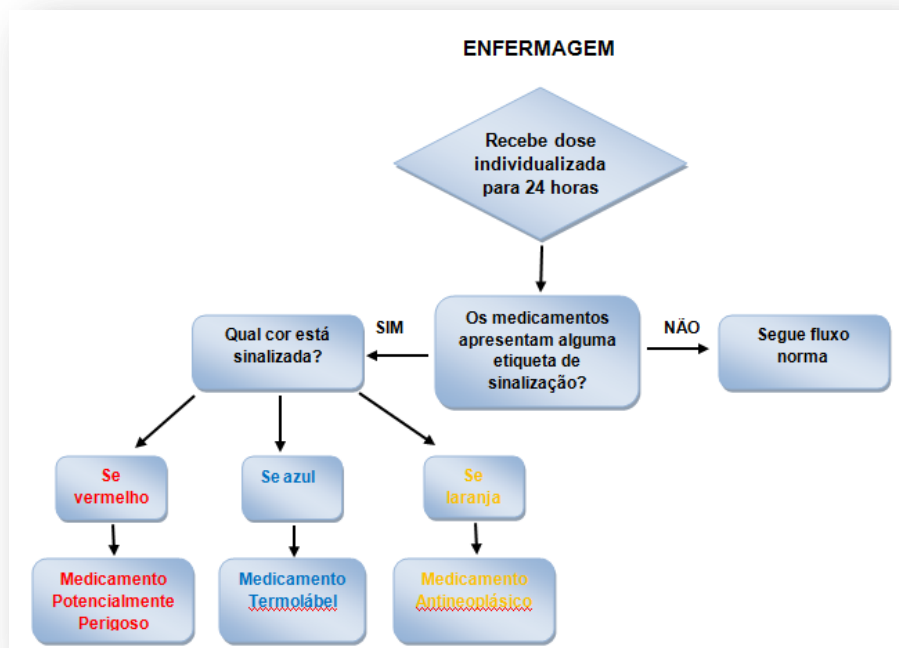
ENFERMAGEM

Recebe dose individualizada para 24 horas

Os medicamentos apresentam alguma etiqueta de sinalização?

SIM

NÃO

Segue fluxo norma

Qual cor está sinalizada?

Se vermelho

Se azul

Se laranja

Medicamento Potencialmente Perigoso

Medicamento Termolábel

Medicamento Antineoplásico